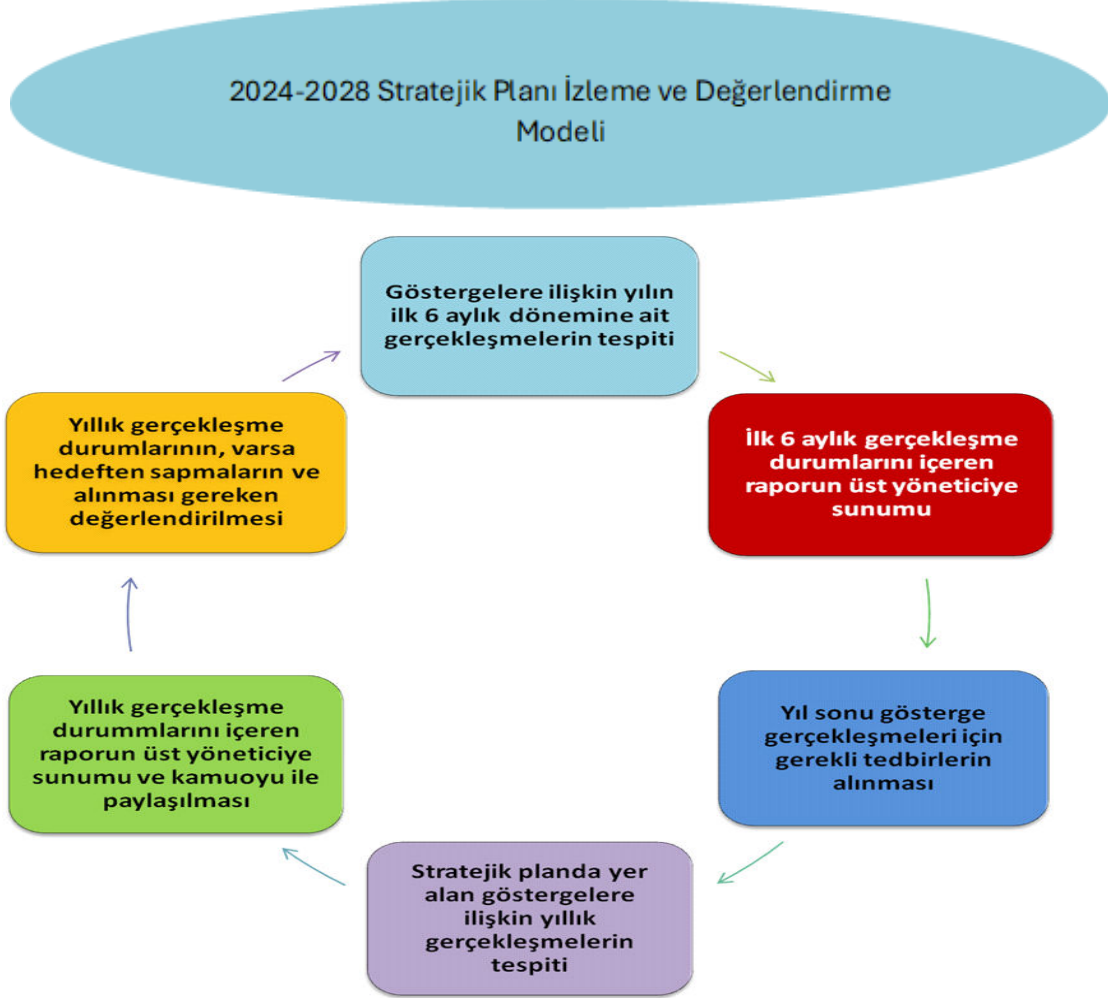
2024-2028 Stratejik Planı İzleme ve Değerlendirme Modeli

Göstergelere ilişkin yılın ilk 6 aylık dönemine ait gerçekleşmelerin tespiti

İlk 6 aylık gerçekleşme durumlarını içeren raporun üst yöneticiye sunumu

Yıl sonu gösterge gerçekleşmeleri için gerekli tedbirlerin alınması

Stratejik planda yer alan göstergelere ilişkin yıllık gerçekleşmelerin tespiti

Yıllık gerçekleşme durummlarını içeren raporun üst yöneticiye sunumu ve kamuoyu ile paylaşılması

Yıllık gerçekleşme durumlarının, varsa hedeften sapmaların ve alınması gereken değerlendirilmesi